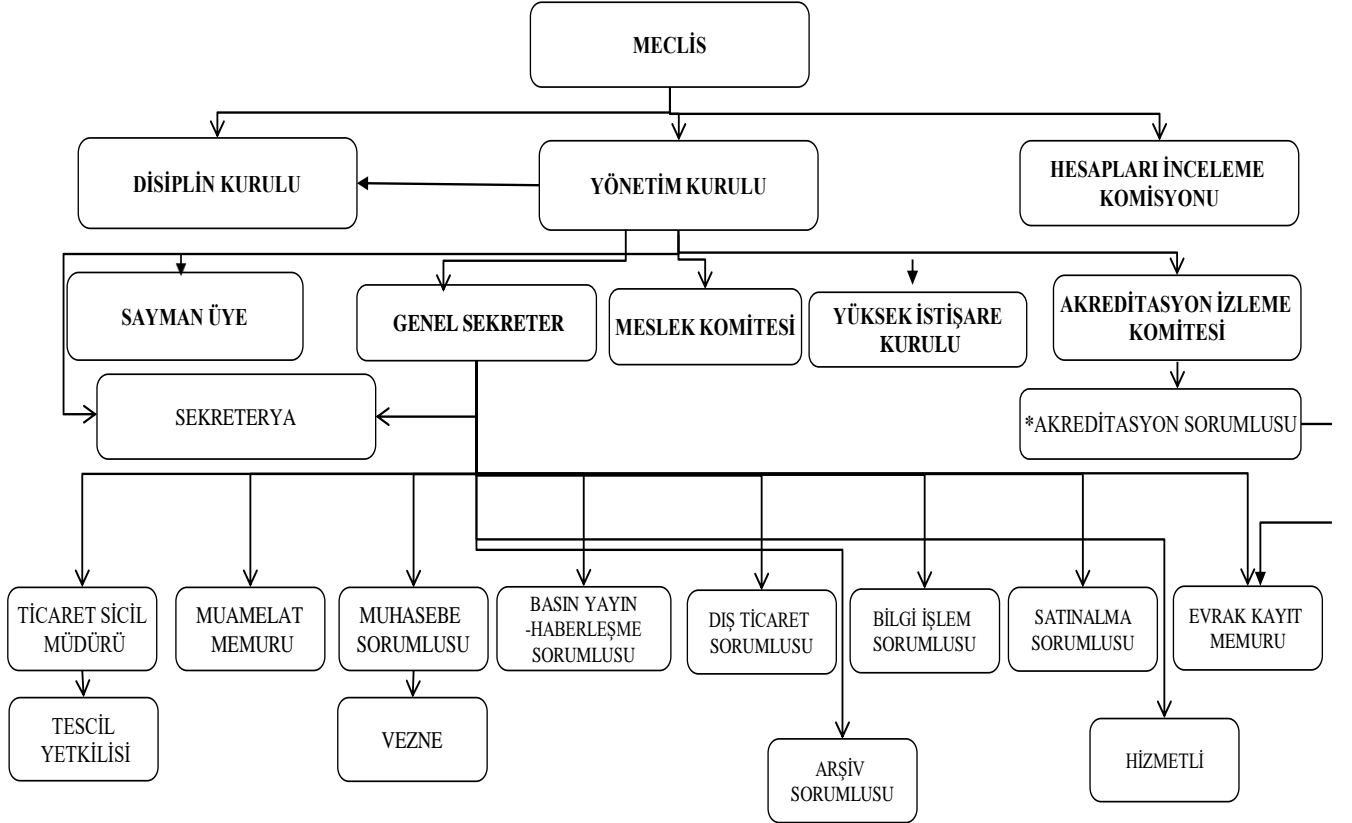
MECLİS

DİSİPLİN KURULU

YÖNETİM KURULU

HESAPLARI İNCELEME KOMİSYONU

SAYMAN ÜYE

GENEL SEKRETER

MESLEK KOMİTESİ

YÜKSEK İSTİŞARE KURULU

AKREDİTASYON İZLEME KOMİTESİ

SEKRETERYA

*AKREDİTASYON SORUMLUSU

TİCARET SİCİL MÜDÜRÜ

MUAMELAT MEMURU

MUHASEBE SORUMLUSU

BASIN YAYIN -HABERLEŞME SORUMLUSU

DIŞ TİCARET SORUMLUSU

BİLGİ İŞLEM SORUMLUSU

SATINALMA SORUMLUSU

EVRAK KAYIT MEMURU

TESCİL YETKİLİSİ

VEZNE

ARŞİV SORUMLUSU

HİZMETLİ